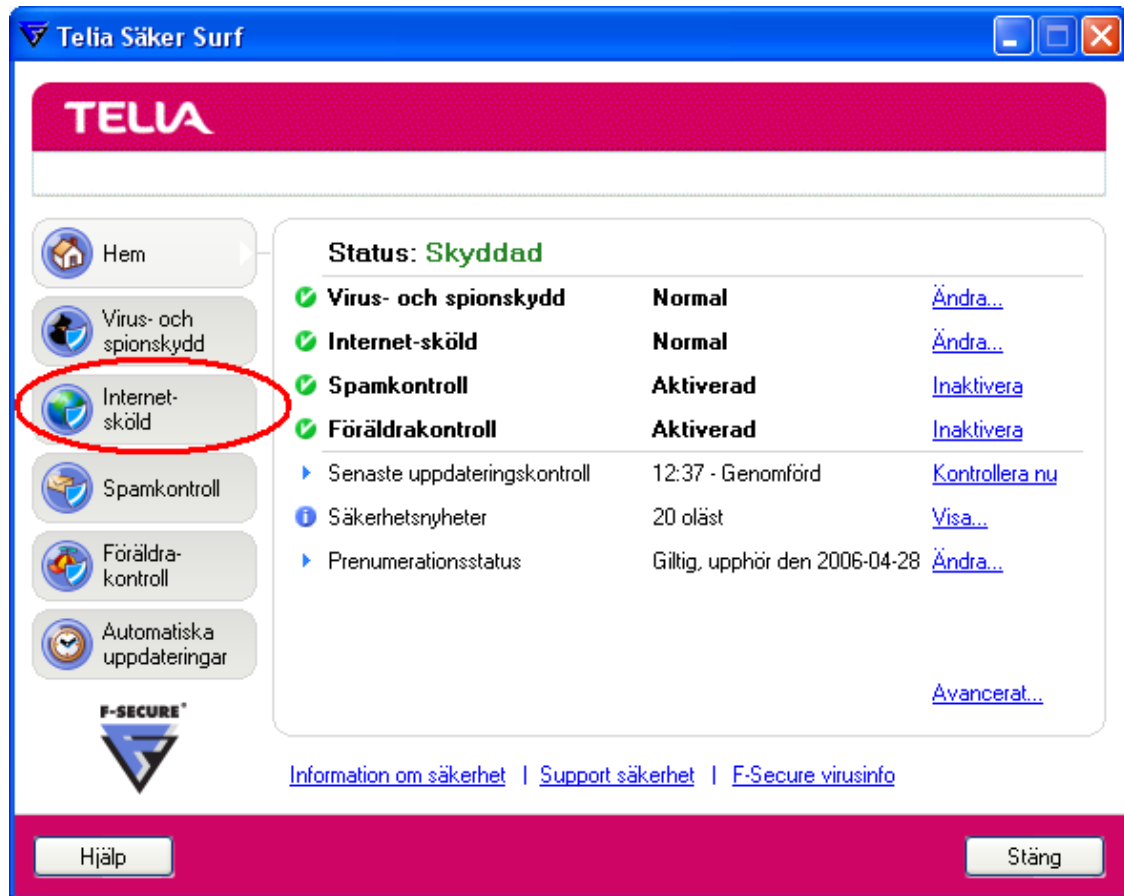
Telia Säker Surf

TELIA

Hem

Virus- och spionskydd

Internet-sköld

Spamkontroll

Föräldra-kontroll

Automatiska uppdateringar

F-SECURE

Status: Skyddad

| | | |
|---|---|---|
| Virus- och spionskydd | Normal | Ändra... |
| Internet-sköld | Normal | Ändra... |
| Spamkontroll | Aktiverad | Inaktivera |
| Föräldrakontroll | Aktiverad | Inaktivera |
| Senaste uppdateringskontroll | 12:37 - Genomförd | Kontrollera nu |
| Säkerhetsnyheter | 20 oläst | Visa... |
| Prenumerationsstatus | Giltig, upphör den 2006-04-28 | Ändra... |

Avancerat...

Information om säkerhet | Support säkerhet | F-Secure virusinfo

Hjälp

Stäng